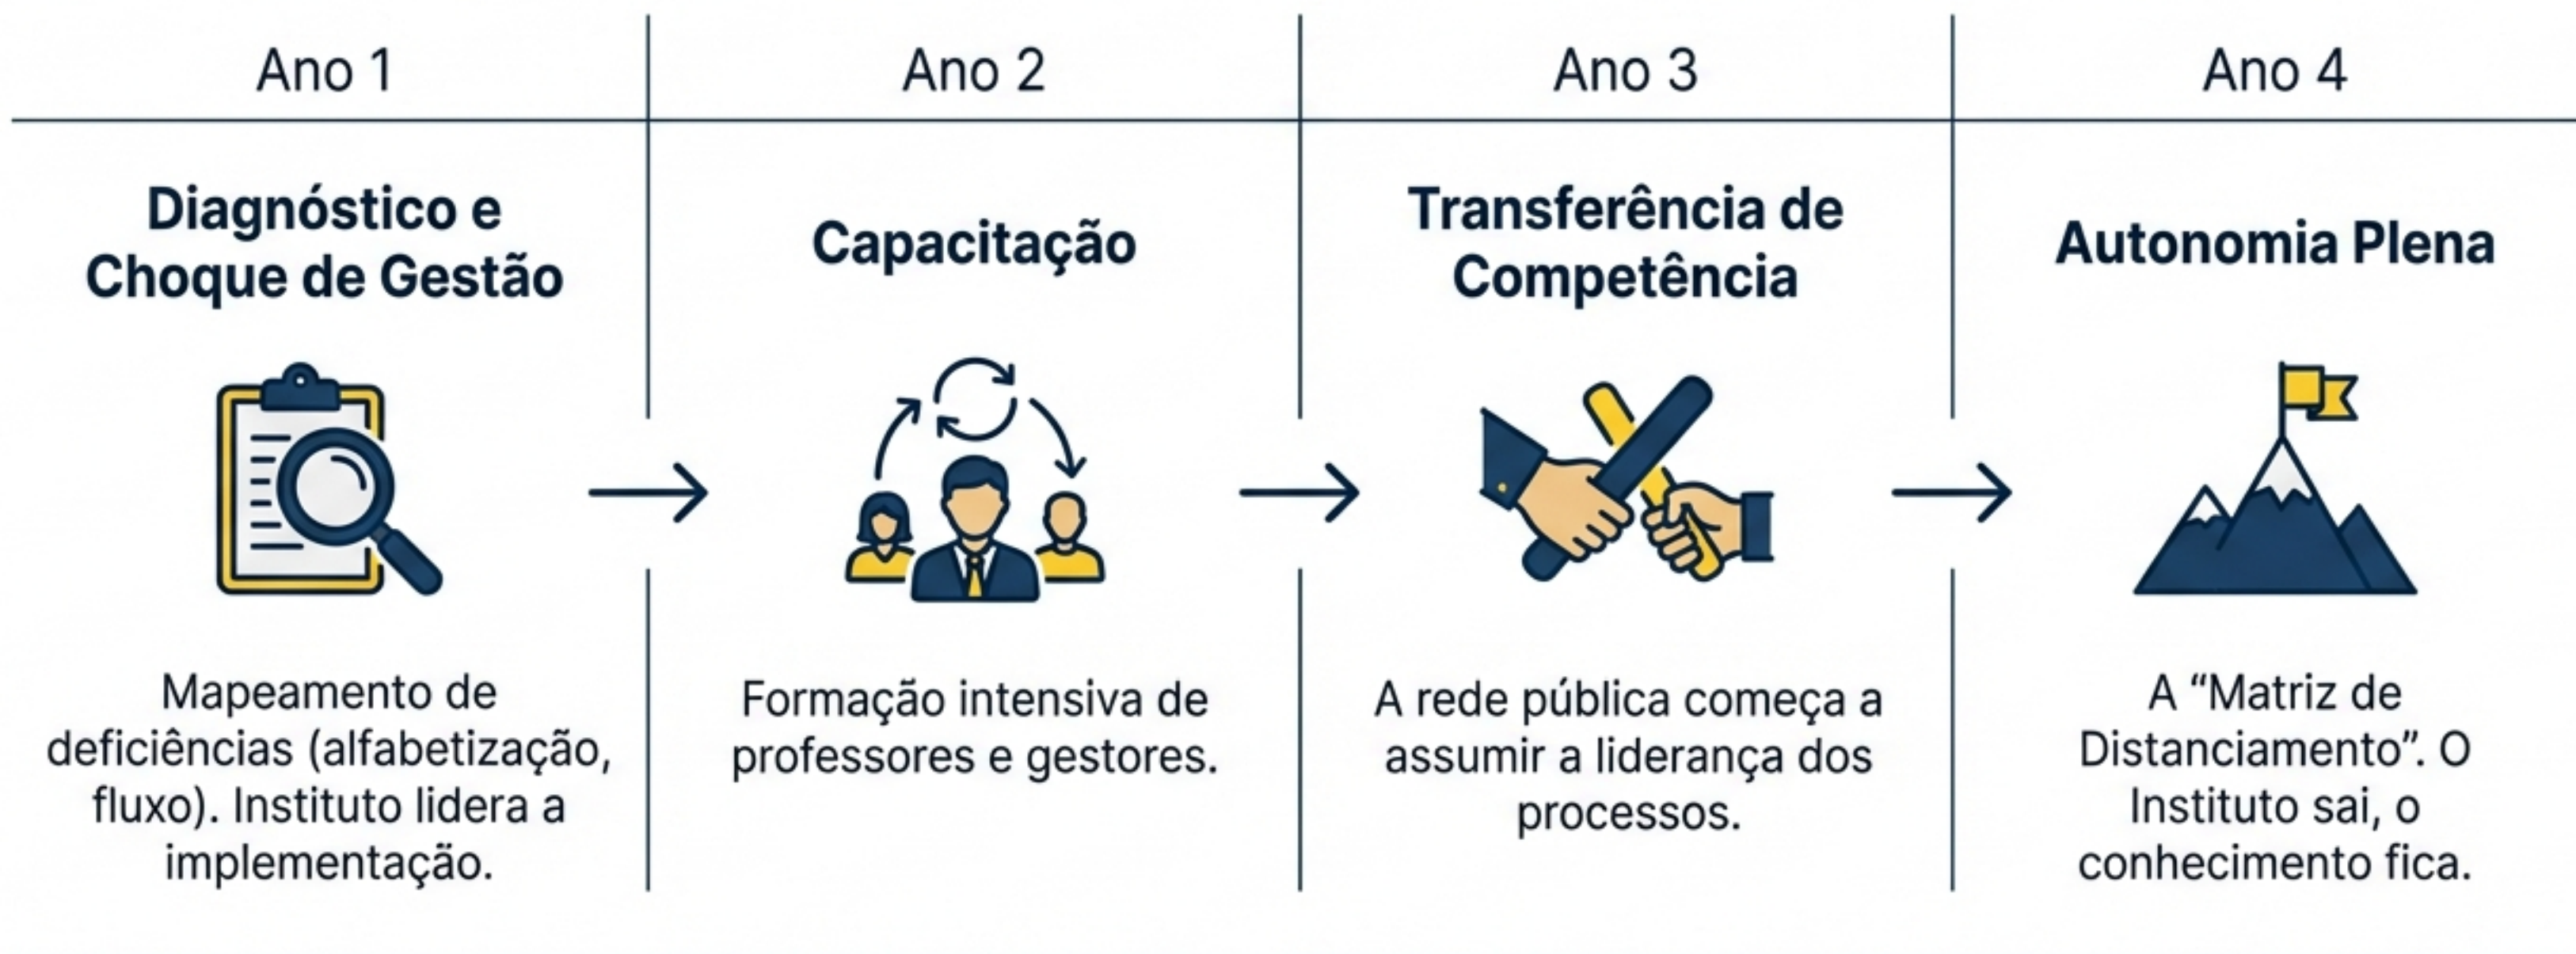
Ano 1

Diagnóstico e Choque de Gestão

Mapeamento de deficiências (alfabetização, fluxo). Instituto lidera a implementação.

Ano 2

Capacitação

Formação intensiva de professores e gestores.

Ano 3

Transferência de Competência

A rede pública começa a assumir a liderança dos processos.

Ano 4

Autonomia Plena

A “Matriz de Distanciamento”. O Instituto sai, o conhecimento fica.